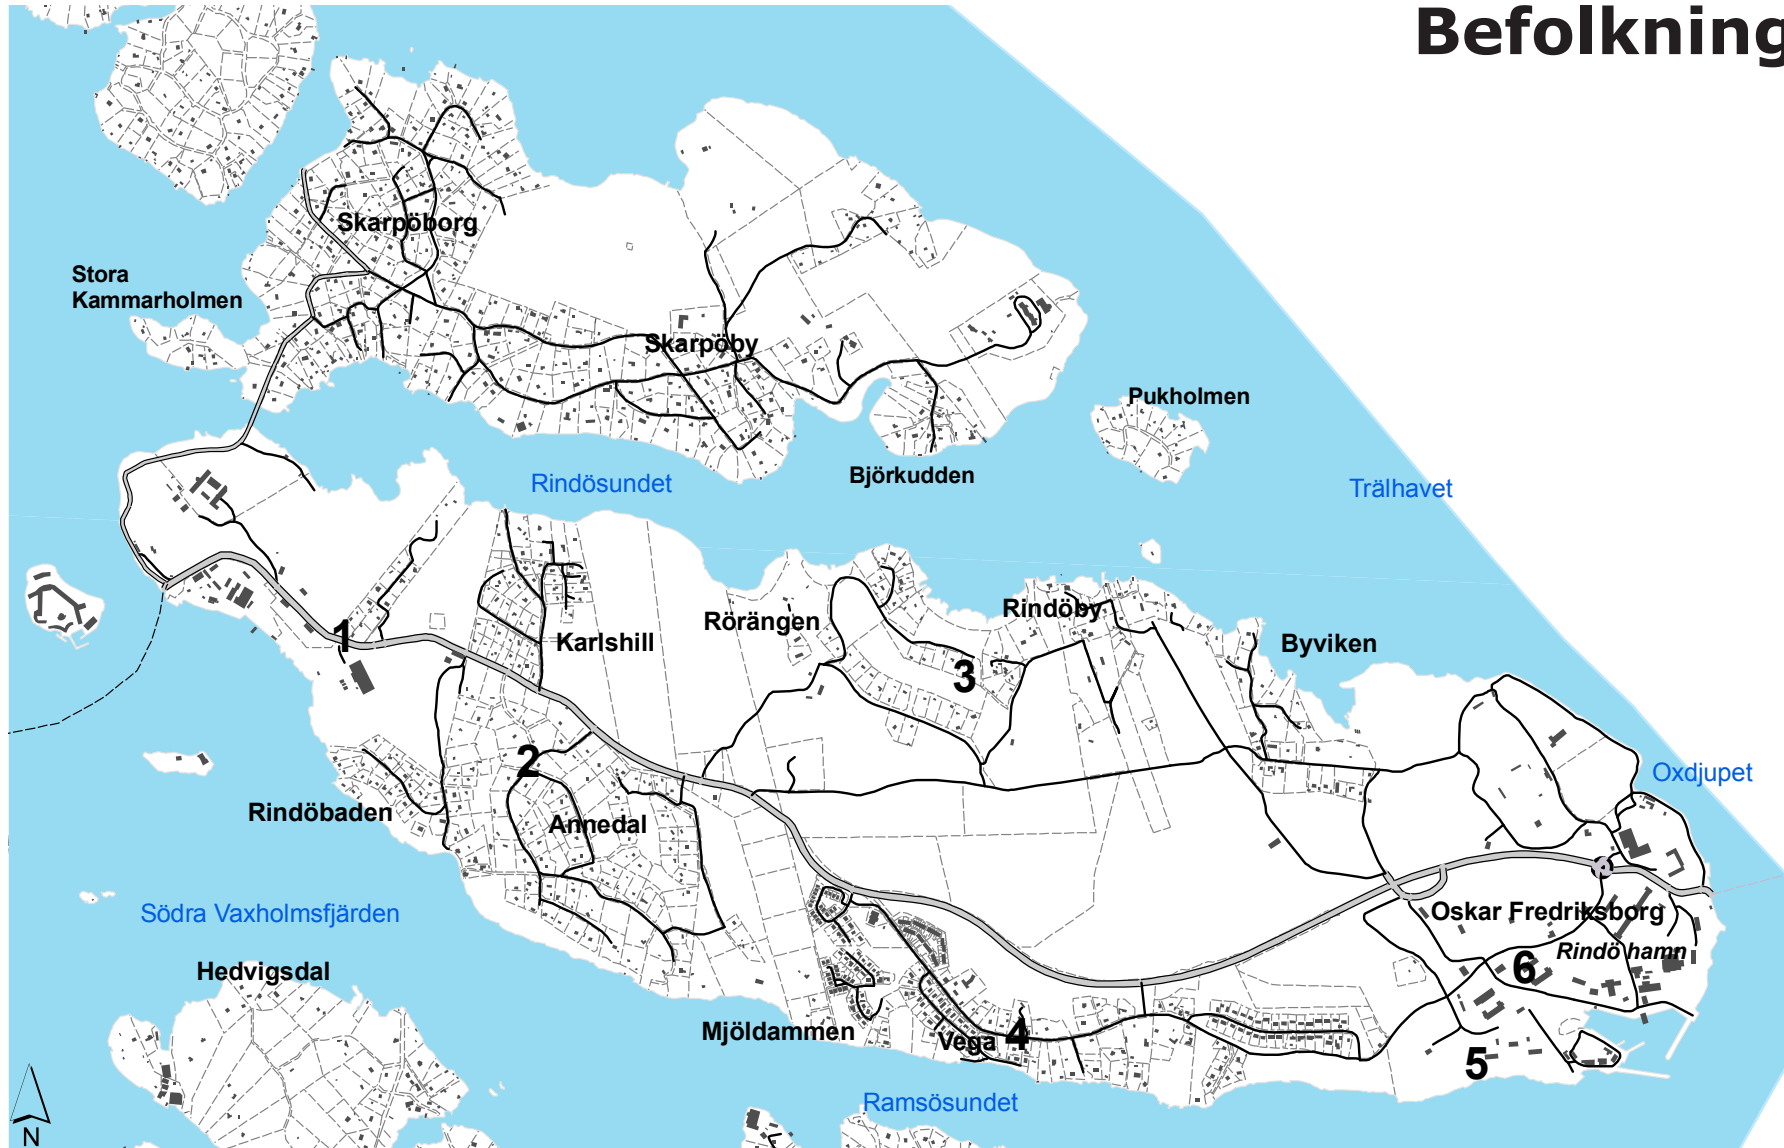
Befolkning

Skarpöborg

Stora Kammarholmen

Skarpöby

Pukholmen

Björkudden

Rindösundet

Trälhavet

Rindöby

Rörängen

Karlshill

Byviken

1

3

2

Oxdjupet

Rindöbaden

Annedal

Södra Vaxholmsfjärden

Oskar Fredriksborg

Rindö hamn

6

Hedvigsdal

Mjöldammen

Vega

4

5

Ramsösundet

N